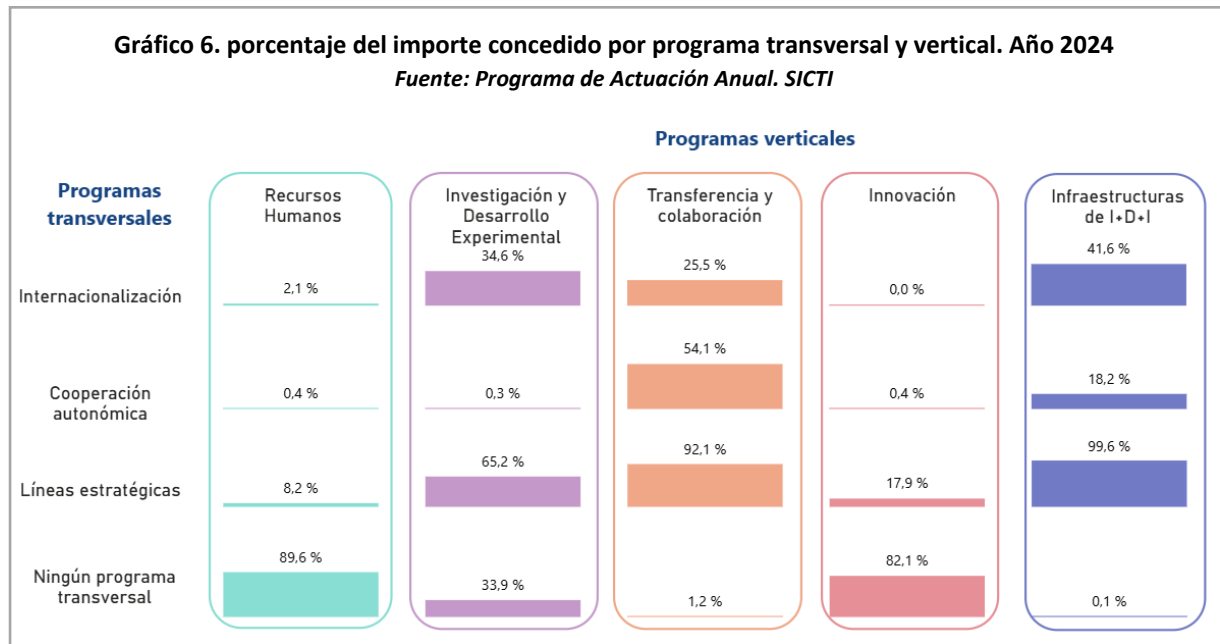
Gráfico 6. porcentaje del importe concedido por programa transversal y vertical. Año 2024
Fuente: Programa de Actuación Anual. SICTI

Programas verticales

Programas transversales

| | Recursos Humanos | Investigación y Desarrollo Experimental | Transferencia y colaboración | Innovación | Infraestructuras de I+D+I |
|---|---|---|---|---|---|
| Internacionalización | 2,1 % | 34,6 % | 25,5 % | 0,0 % | 41,6 % |
| Cooperación autonómica | 0,4 % | 0,3 % | 54,1 % | 0,4 % | 18,2 % |
| Líneas estratégicas | 8,2 % | 65,2 % | 92,1 % | 17,9 % | 99,6 % |
| Ningún programa transversal | 89,6 % | 33,9 % | 1,2 % | 82,1 % | 0,1 % |